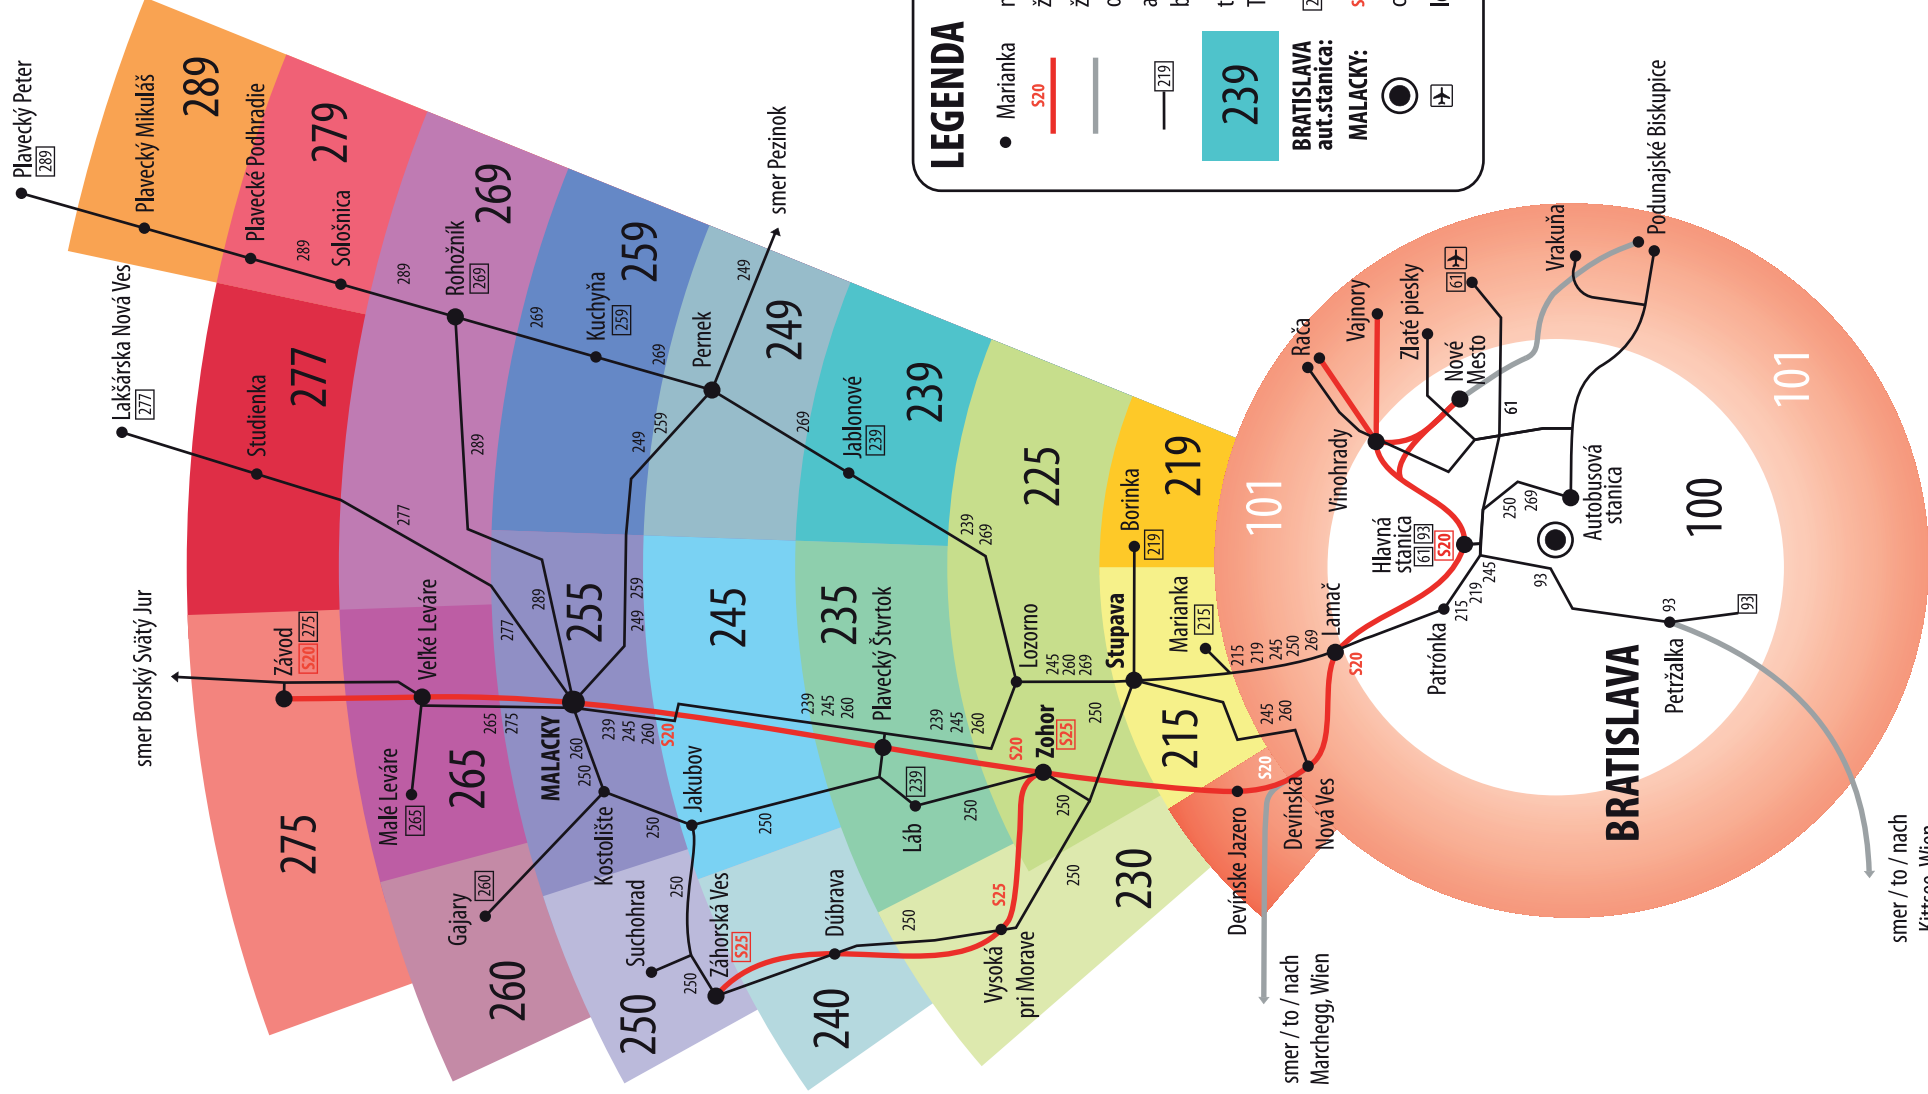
LEGENDA
Marianka
S20
219
239
BRATISLAVA aut.stanica:
MALACKY:

289
Plavecký Peter
289
Plavecký Mikuláš
279
Plavecké Podhradie
289
Sološnica
269
289
Rohožník
269
259
269
Kuchyňa
259
269
Pernek
249
249
smer Pezinok
269
Jablonové
239
239
225
219
Borinka
219
101
Lakšárska Nová Ves
277
277
Studienka
277
289
289
277
255
249
259
259
249
259
245
235
Plavecký Štvrtok
239
269
Lozorno
245
260
269
Stupava
Marianka
215
215
219
245
250
269
Lamač
S20
smer Borský Svätý Jur
Závod
S20
275
Veľké Leváre
265
275
MALACKY
260
250
239
245
260
S20
239
245
260
239
245
260
S20
Zohor
S25
250
215
245
260
S20
275
Malé Leváre
265
265
Jakubov
250
Kostolište
250
Láb
239
250
250
250
230
Devínske Jazero
Devínska Nová Ves
Gajary
260
260
Suchohrad
250
Záhorská Ves
S25
250
Dúbrava
240
250
S25
Vysoká pri Morave
250
smer / to / nach Marchegg, Wien
Rača
Vajnory
Zlaté piesky
61
Vrakuňa
Podunajské Biskupice
Nové Mesto
61
Vinohrady
Hlavná stanica
61
93
S20
250
269
Autobusová stanica
100
101
93
215
219
245
Patrónka
93
93
Petržalka
BRATISLAVA
smer / to / nach Kittsee, Wien